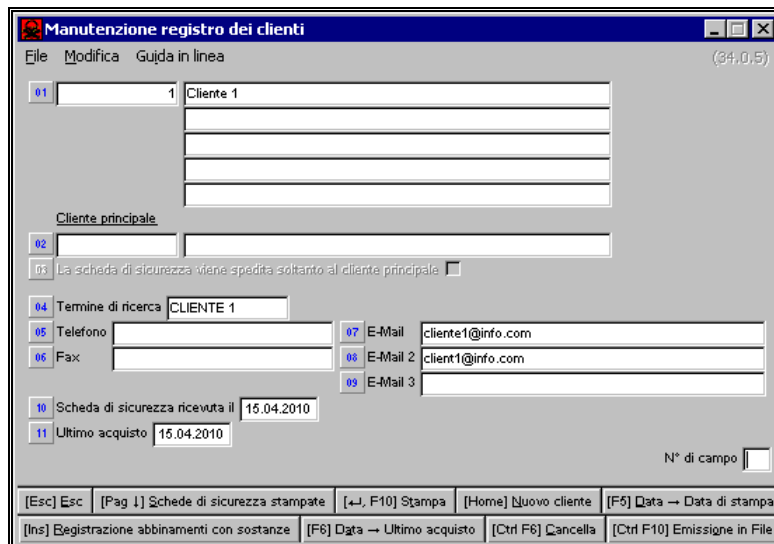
Manutenzione registro dei clienti

File Modifica Guida in linea (34.0.5)

01 1 Cliente 1

Cliente principale

02

03 La scheda di sicurezza viene spedita soltanto al cliente principale

04 Termine di ricerca CLIENTE 1

05 Telefono

06 Fax

07 E-Mail cliente1@info.com

08 E-Mail 2 client1@info.com

09 E-Mail 3

10 Scheda di sicurezza ricevuta il 15.04.2010

11 Ultimo acquisto 15.04.2010

N° di campo

[Esc] Esc | [Pag ↓] Schede di sicurezza stampate | [↵, F10] Stampa | [Home] Nuovo cliente | [F5] Data → Data di stampa

[Ins] Registrazione abbinamenti con sostanze | [F6] Data → Ultimo acquisto | [Ctrl F6] Cancella | [Ctrl F10] Emissione in File